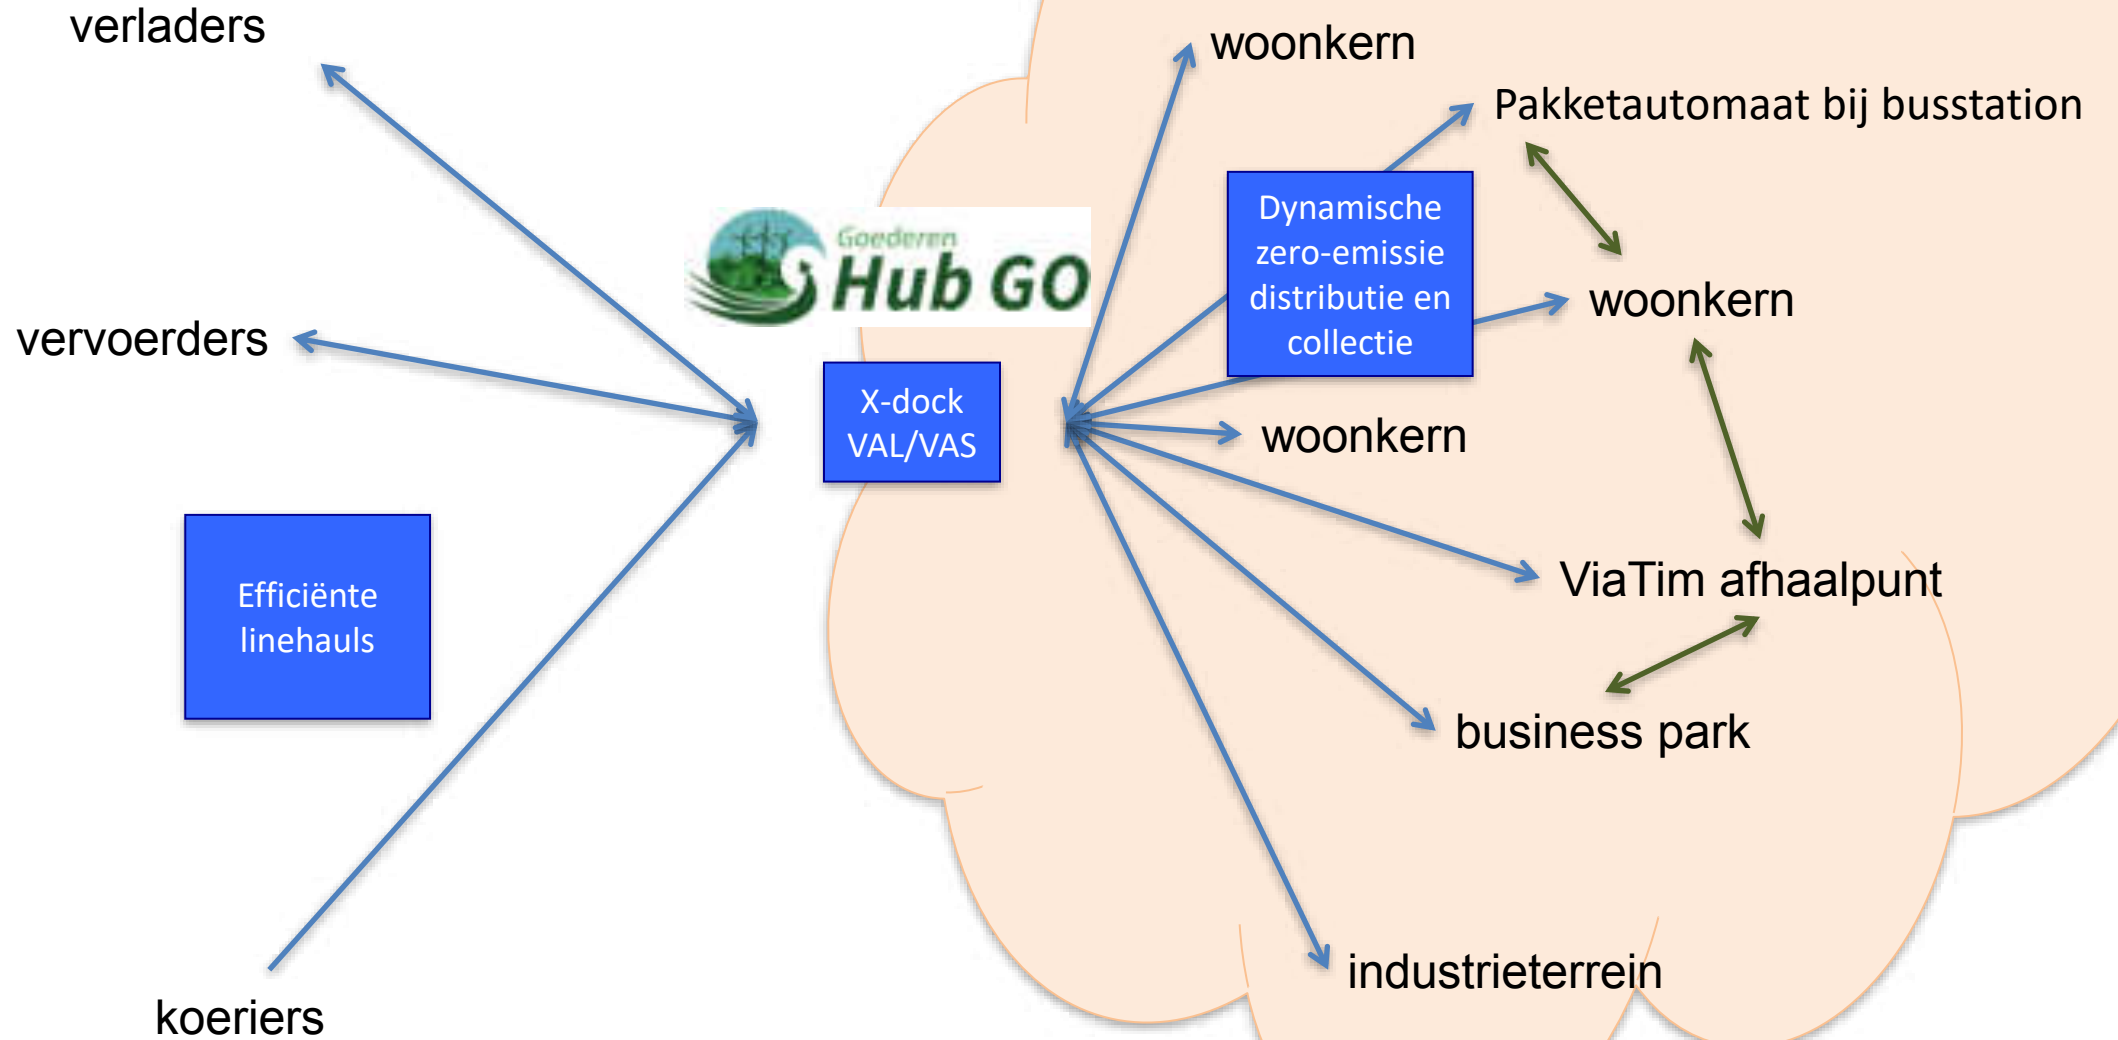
verladers

vervoerders

Efficiënte linehauls

koeriers

Goederen Hub GO

X-dock VAL/VAS

woonkern

Pakketautomaat bij busstation

Dynamische zero-emissie distributie en collectie

woonkern

woonkern

ViaTim afhaalpunt

business park

industrieterrein